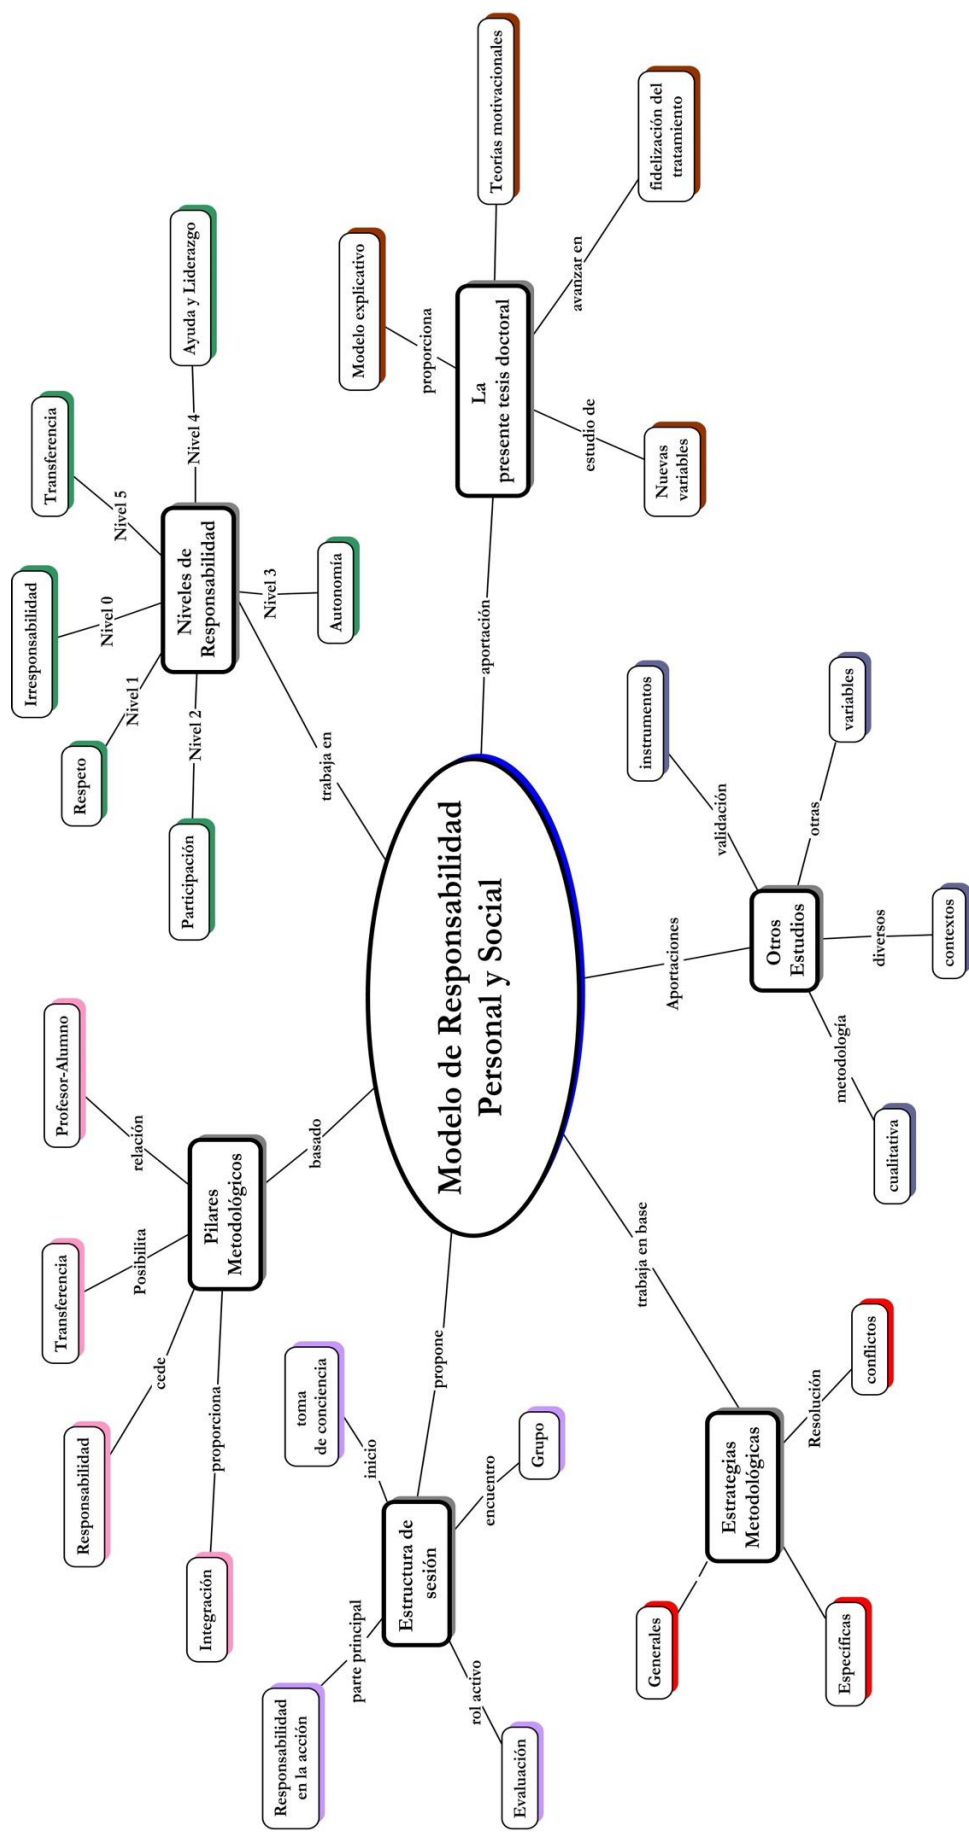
Modelo de Responsabilidad Personal y Social

trabaja en
Niveles de Responsabilidad
Nivel 0
Irresponsabilidad
Nivel 1
Respeto
Nivel 2
Participación
Nivel 3
Autonomía
Nivel 4
Ayuda y Liderazgo
Nivel 5
Transferencia

aportación
La presente tesis doctoral
proporciona
Modelo explicativo
Teorías motivacionales
avanzar en
fidelización del tratamiento
estudio de
Nuevas variables

Aportaciones
Otros Estudios
validación
instrumentos
otras
variables
diversos
contextos
metodología
cualitativa

trabaja en base
Estrategias Metodológicas
Resolución
conflictos
Generales
Específicas

propone
Estructura de sesión
inicio
toma de conciencia
encuentro
Grupo
parte principal
Responsabilidad en la acción
rol activo
Evaluación

basado
Pilares Metodológicos
relación
Profesor-Alumno
Posibilita
Transferencia
cede
Responsabilidad
proporciona
Integración